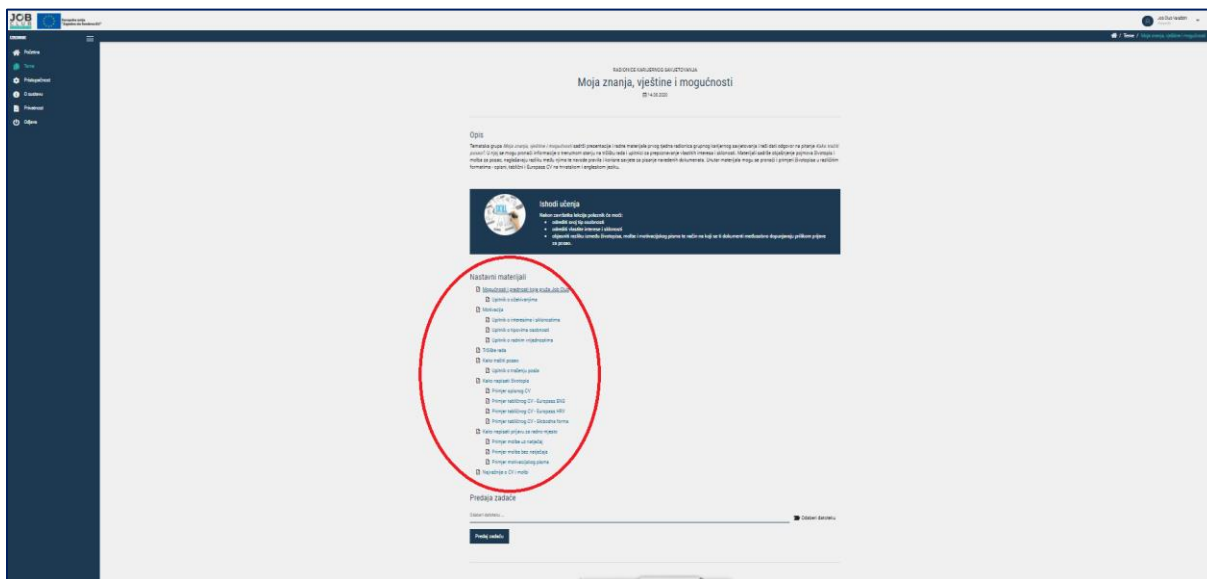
JOB

Job Đuri Ivašilin

Početna
Teme
Predupečnosti
O sustavu
Privatnost
Odjava

/ Teme / Moja znanja, vještine i mogućnosti

RADIONICE KARIJERNOG SAVJETOVANJA

Moja znanja, vještine i mogućnosti

14.05.2020

Opis

Tematska grupa Moja znanja, vještine i mogućnosti sadrži prezentacije i radne materijale prvog bloka radionica grupnog karijernog savjetovanja i kroz njih ćete dobiti odgovor na pitanje Kako tražiti posao? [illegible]

Ishodi učenja

Nakon završetka lekcije polaznik će moći:
odrediti svoj tip osobnosti
odrediti vlastite interese i sklonosti
objasniti razliku između životopisa, molbe i motivacijskog pisma te način na koji se ti dokumenti međusobno dopunjavaju prilikom prijave za posao.

Nastavni materijali

Mogućnosti i prednosti tijekom Job Club
Upitnik o očekivanjima
Motivacija
Upitnik o interesima i sklonostima
Upitnik o tipovima osobnosti
Upitnik o radnim vrijednostima
Tržište rada
Kako tražiti posao
Upitnik o traženju posla
Kako napisati životopis
Primjer općenog CV
Primjer tabličnog CV - Europass ENG
Primjer tabličnog CV - Europass HRV
Primjer tabličnog CV - Slobodna forma
Kako napisati prijavu za radno mjesto
Primjer molbe uz natječaj
Primjer molbe bez natječaja
Primjer motivacijskog pisma
Najčešće o CV i molbi

Predaja zadaće

Odaberi datoteku...

Odaberi datoteku

Predaj zadaću